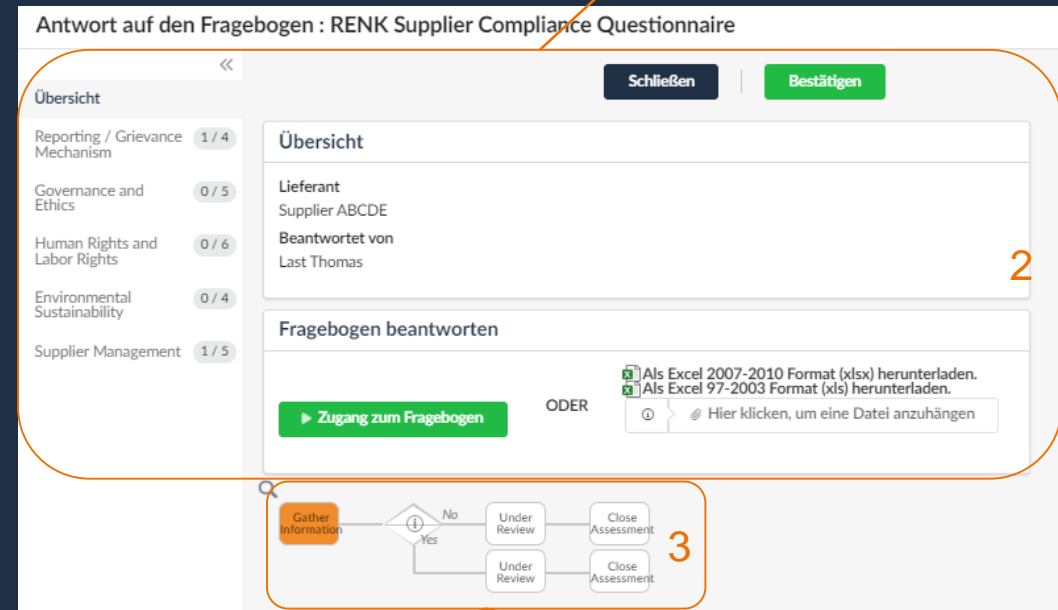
Antwort auf den Fragebogen : RENK Supplier Compliance Questionnaire

«

Übersicht

Reporting / Grievance Mechanism 1 / 4

Governance and Ethics 0 / 5

Human Rights and Labor Rights 0 / 6

Environmental Sustainability 0 / 4

Supplier Management 1 / 5

Schließen

Bestätigen

Übersicht

Lieferant

Supplier ABCDE

Beantwortet von

Last Thomas

2

Fragebogen beantworten

Als Excel 2007-2010 Format (xlsx) herunterladen.

Als Excel 97-2003 Format (xls) herunterladen.

▶ Zugang zum Fragebogen

ODER

Hier klicken, um eine Datei anzuhängen

Gather Information

No

Yes

Under Review

Close Assessment

Under Review

Close Assessment

3